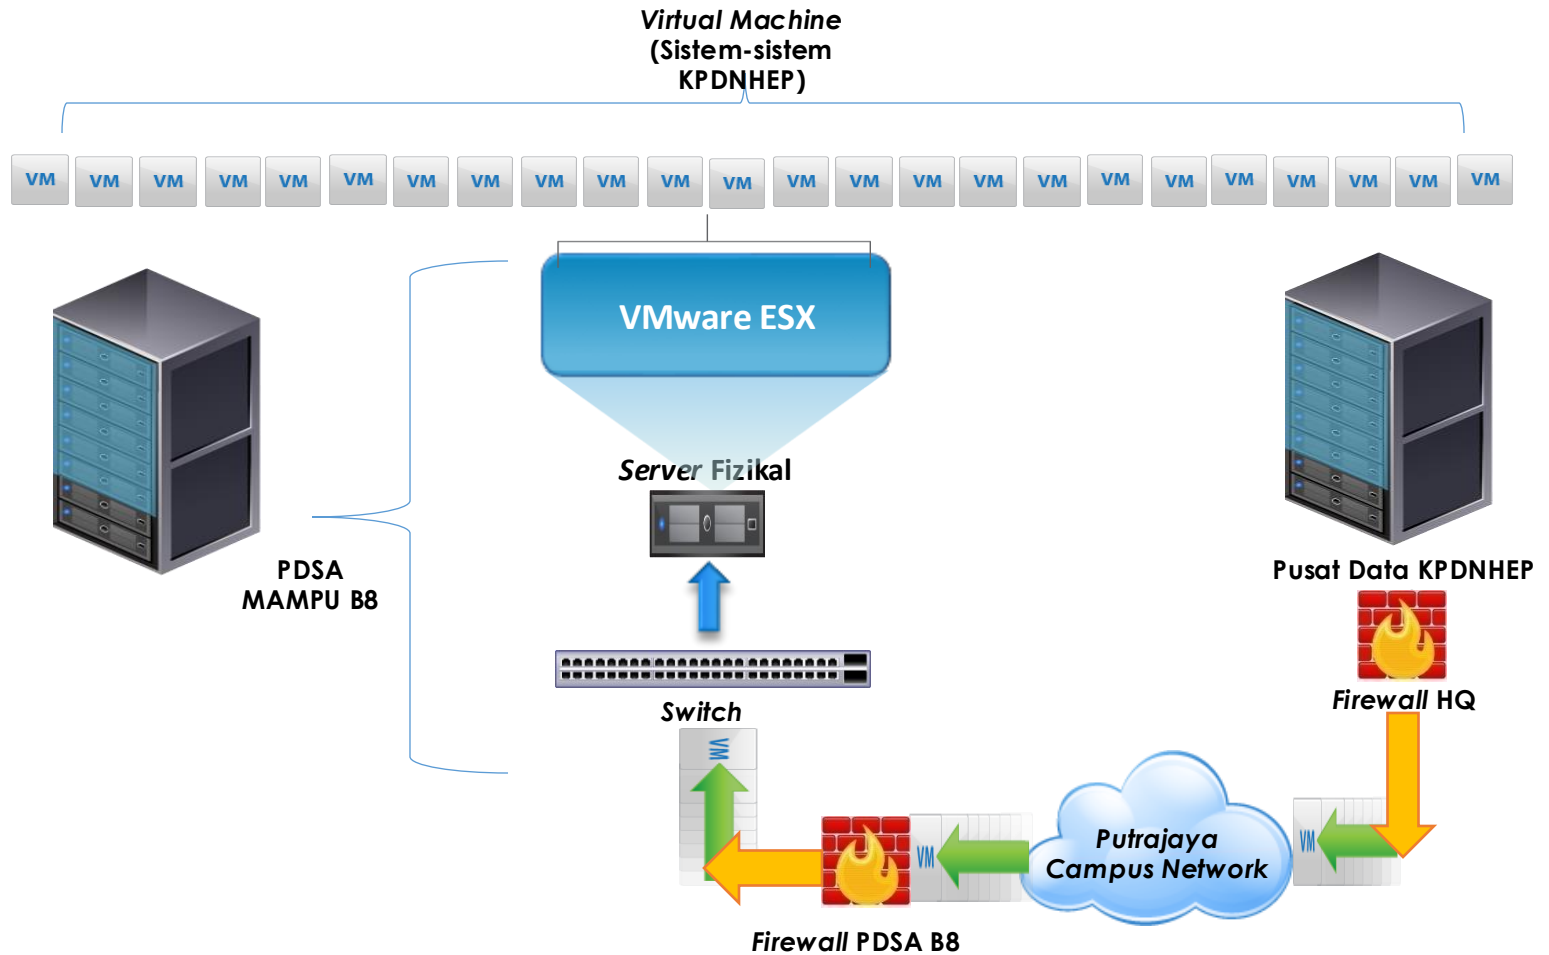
Virtual Machine
(Sistem-sistem KPDNHEP)

VM VM VM VM VM VM VM VM VM VM VM VM VM VM VM VM VM VM VM VM VM VM VM VM

VMware ESX

Server Fizikal

PDSA MAMPU B8

Switch

Pusat Data KPDNHEP

Firewall HQ

VM

VM

VM

Putrajaya Campus Network

Firewall PDSA B8